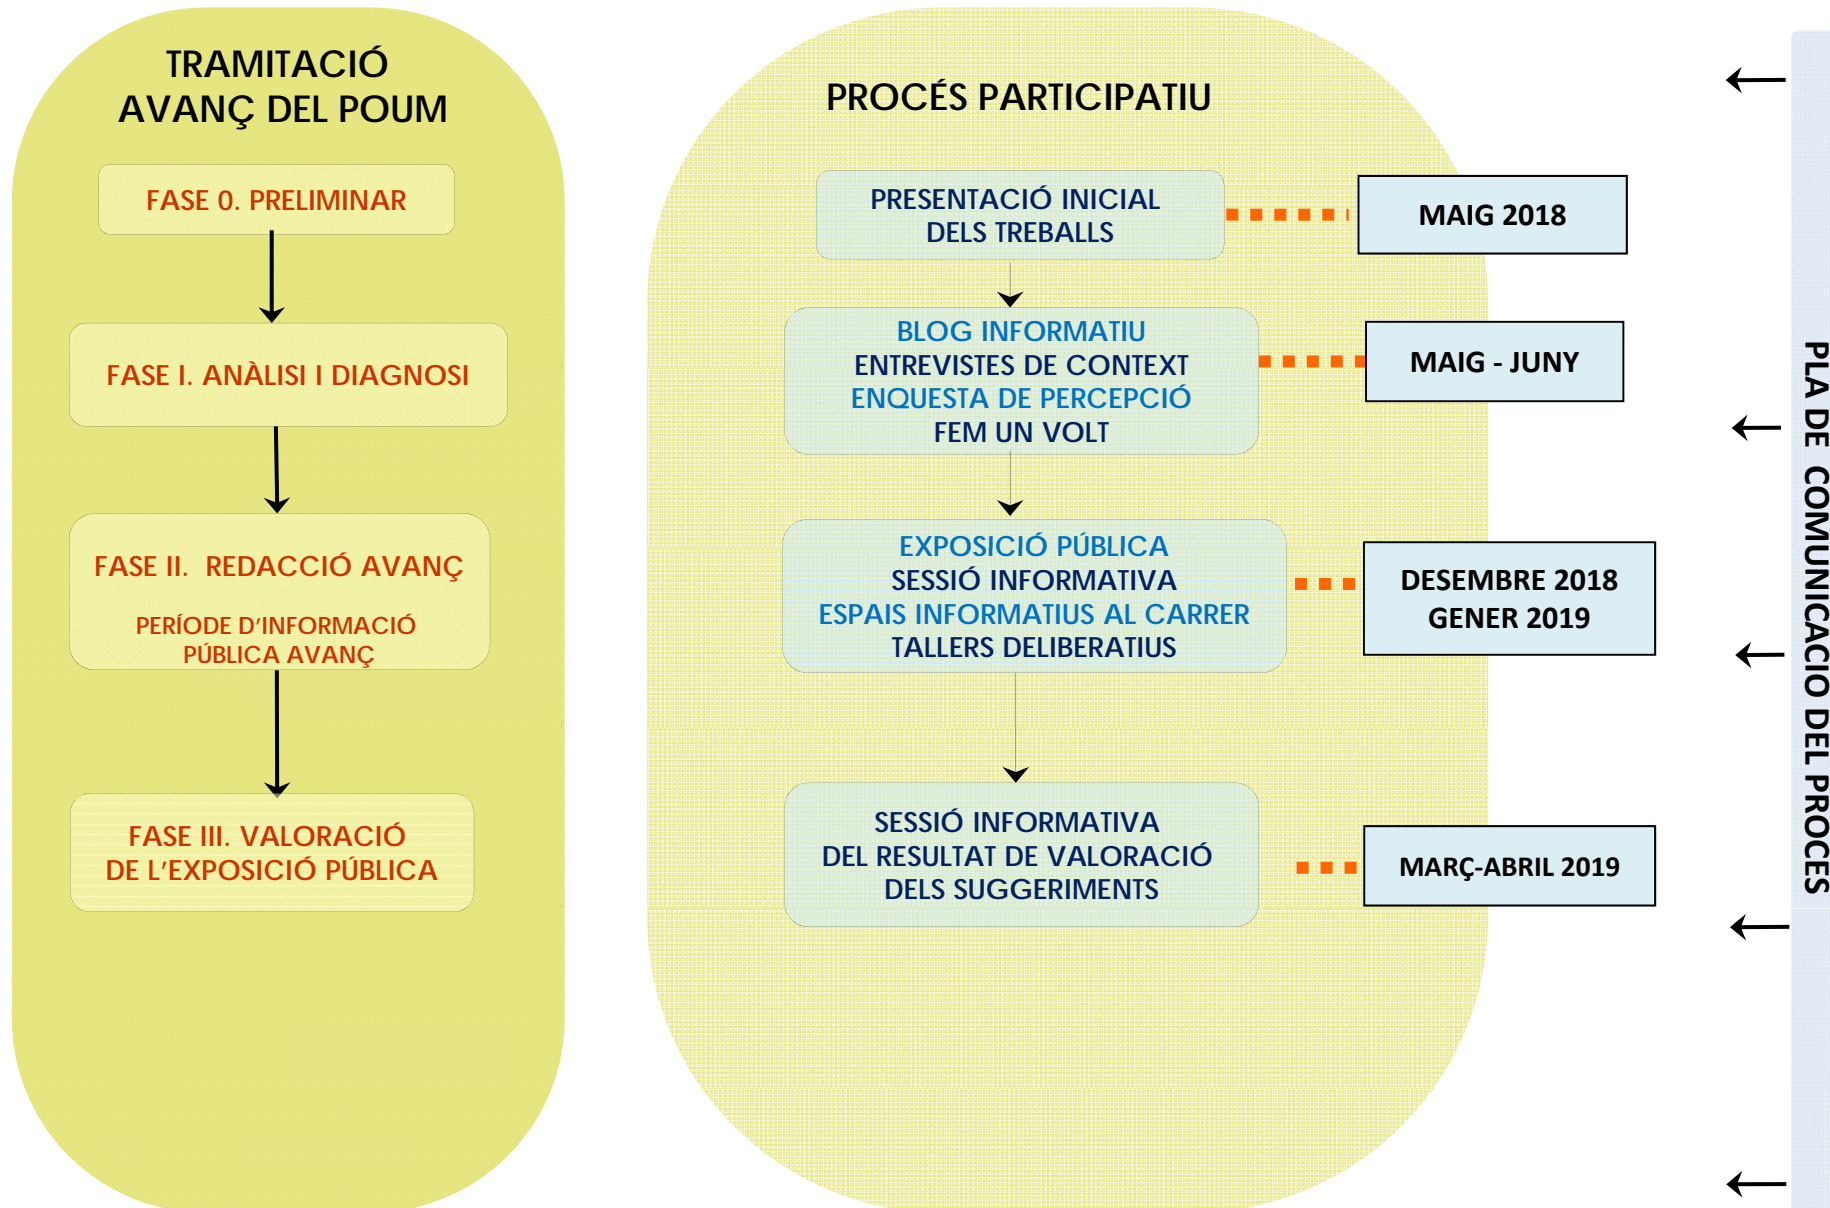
TRAMITACIÓ AVANÇ DEL POUM

FASE 0. PRELIMINAR

FASE I. ANÀLISI I DIAGNOSI

FASE II. REDACCIÓ AVANÇ

PERÍODE D'INFORMACIÓ PÚBLICA AVANÇ

FASE III. VALORACIÓ DE L'EXPOSICIÓ PÚBLICA

PROCÉS PARTICIPATIU

PRESENTACIÓ INICIAL DELS TREBALLS

MAIG 2018

BLOG INFORMATIU
ENTREVISTES DE CONTEXT
ENQUESTA DE PERCEPCIÓ
FEM UN VOLT

MAIG - JUNY

EXPOSICIÓ PÚBLICA
SESSIÓ INFORMATIVA
ESPAIS INFORMATIUS AL CARRER
TALLERS DELIBERATIUS

DESEMBRE 2018
GENER 2019

SESSIÓ INFORMATIVA
DEL RESULTAT DE VALORACIÓ
DELS SUGGERIMENTS

MARÇ-ABRIL 2019

PLA DE COMUNICACIO DEL PROCES